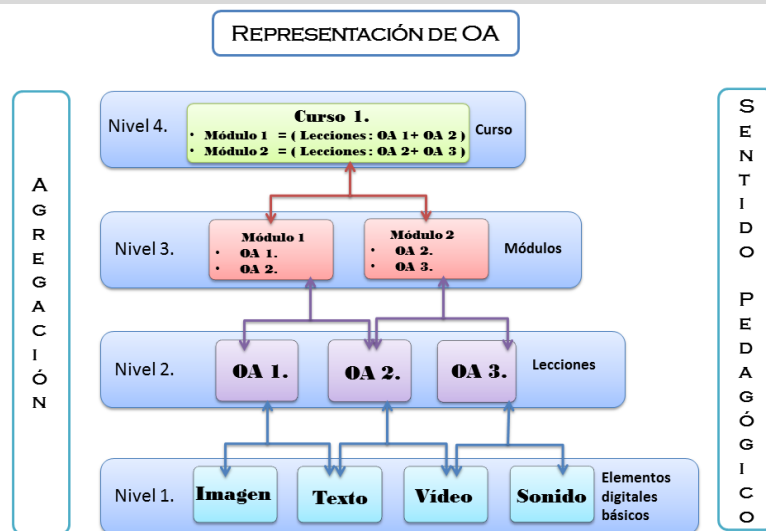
Representación de OA

A G R E G A C I Ó N

Nivel 4.

Curso 1.

• Módulo 1 = ( Lecciones : OA 1+ OA 2 )
• Módulo 2 = ( Lecciones : OA 2+ OA 3 )

Curso

Nivel 3.

Módulo 1
• OA 1.
• OA 2.

Módulo 2
• OA 2.
• OA 3.

Módulos

Nivel 2.

OA 1.

OA 2.

OA 3.

Lecciones

Nivel 1.

Imagen

Texto

Vídeo

Sonido

Elementos digitales básicos

S E N T I D O P E D A G Ó G I C O